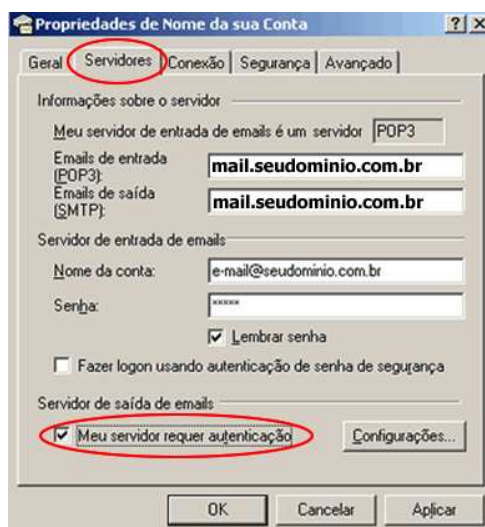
Propriedades de Nome da sua Conta

? X

Geral | Servidores | Conexão | Segurança | Avançado

Informações sobre o servidor

Meu servidor de entrada de emails é um servidor POP3

Emails de entrada (POP3): mail.seudominio.com.br

Emails de saída (SMTP): mail.seudominio.com.br

Servidor de entrada de emails

Nome da conta: e-mail@seudominio.com.br

Senha: *****

☑ Lembrar senha

☐ Fazer logon usando autenticação de senha de segurança

Servidor de saída de emails

☑ Meu servidor requer autenticação

Configurações...

OK | Cancelar | Aplicar